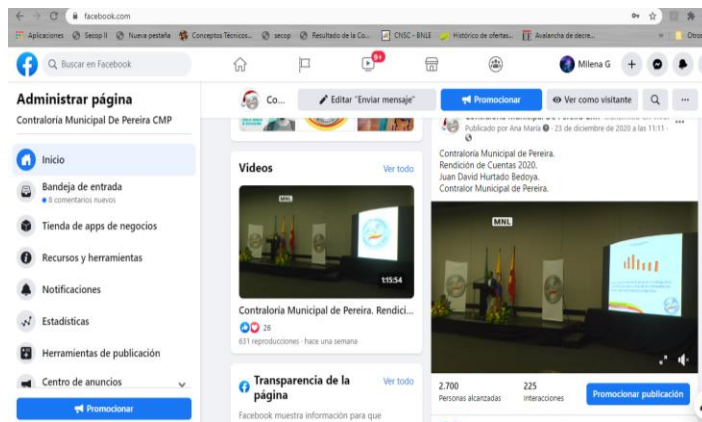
facebook.com

Aplicaciones Secop II Nueva pestaña Conceptos Tecnicos... secop Resultado de la Co... CNSC - BNLE Histórico de ofertas... Avalancha de decre... Otros

Buscar en Facebook

9+

Milena G

Administrar página

Contraloría Municipal De Pereira CMP

Inicio

Bandeja de entrada

8 comentarios nuevos

Tienda de apps de negocios

Recursos y herramientas

Notificaciones

Estadísticas

Herramientas de publicación

Centro de anuncios

Promocionar

Co...

Editar "Enviar mensaje"

Promocionar

Ver como visitante

Videos

Ver todo

MNL

1:15:54

Contraloría Municipal de Pereira. Rendici...

26

631 reproducciones · hace una semana

Transparencia de la página

Ver todo

Facebook muestra información para que

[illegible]

Publicado por Ana María · 23 de diciembre de 2020 a las 11:11 ·

Contraloría Municipal de Pereira.
Rendición de Cuentas 2020.
Juan David Hurtado Bedoya.
Contralor Municipal de Pereira.

MNL

2.700
Personas alcanzadas

225
Interacciones

Promocionar publicación